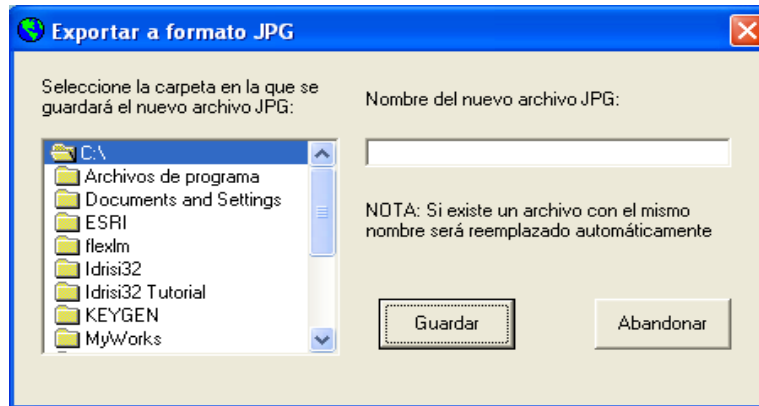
Exportar a formato JPG

Seleccione la carpeta en la que se guardará el nuevo archivo JPG:

C:\
Archivos de programa
Documents and Settings
ESRI
flexlm
Idrisi32
Idrisi32 Tutorial
KEYGEN
MyWorks

Nombre del nuevo archivo JPG:

NOTA: Si existe un archivo con el mismo nombre será reemplazado automáticamente

Guardar

Abandonar